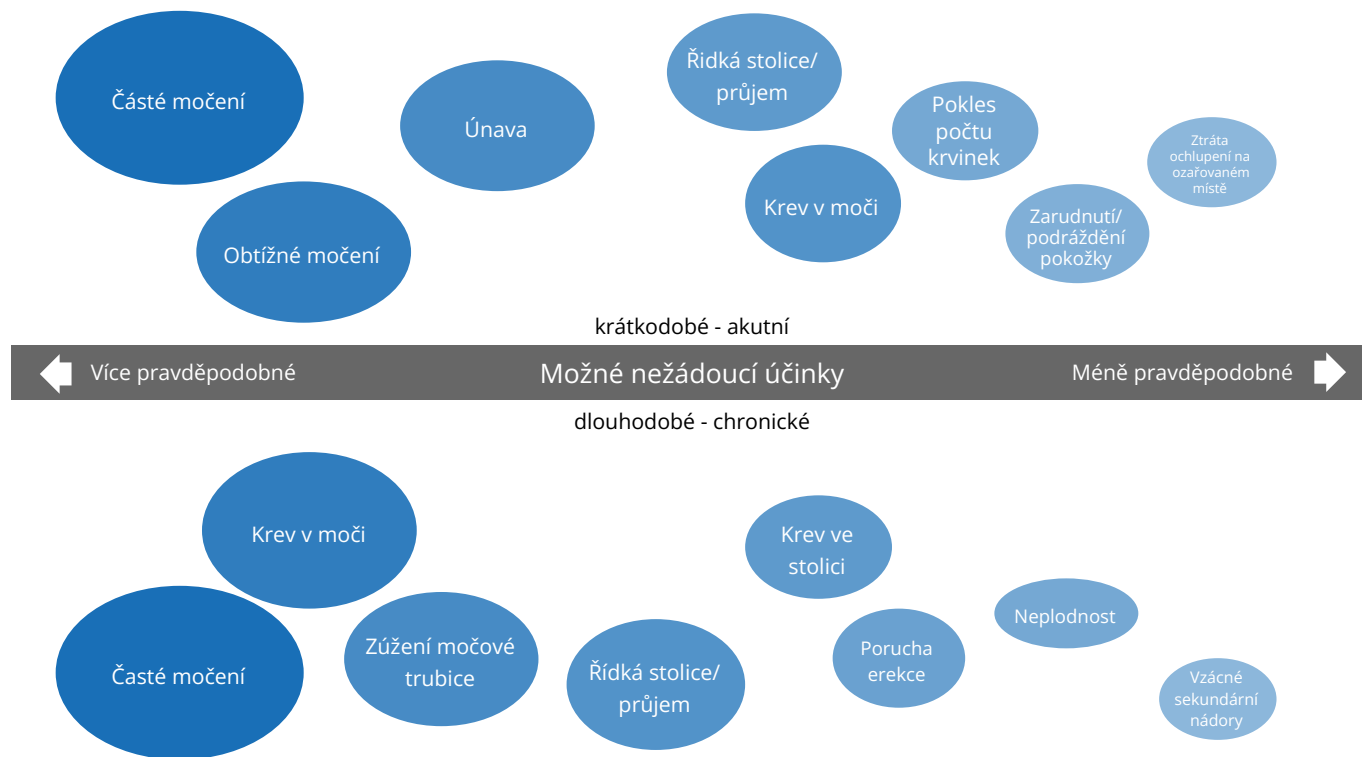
Časté močení

Únava

Řídká stolice/ průjem

Pokles počtu krvinek

Ztráta ochlupení na ozařovaném místě

Krev v moči

Obtížné močení

Zarudnutí/ podráždění pokožky

krátkodobé - akutní

Více pravděpodobné

Možné nežádoucí účinky

Méně pravděpodobné

dlouhodobé - chronické

Krev v moči

Krev ve stolici

Neplodnost

Časté močení

Zúžení močové trubice

Řídká stolice/ průjem

Porucha erekce

Vzácné sekundární nádory